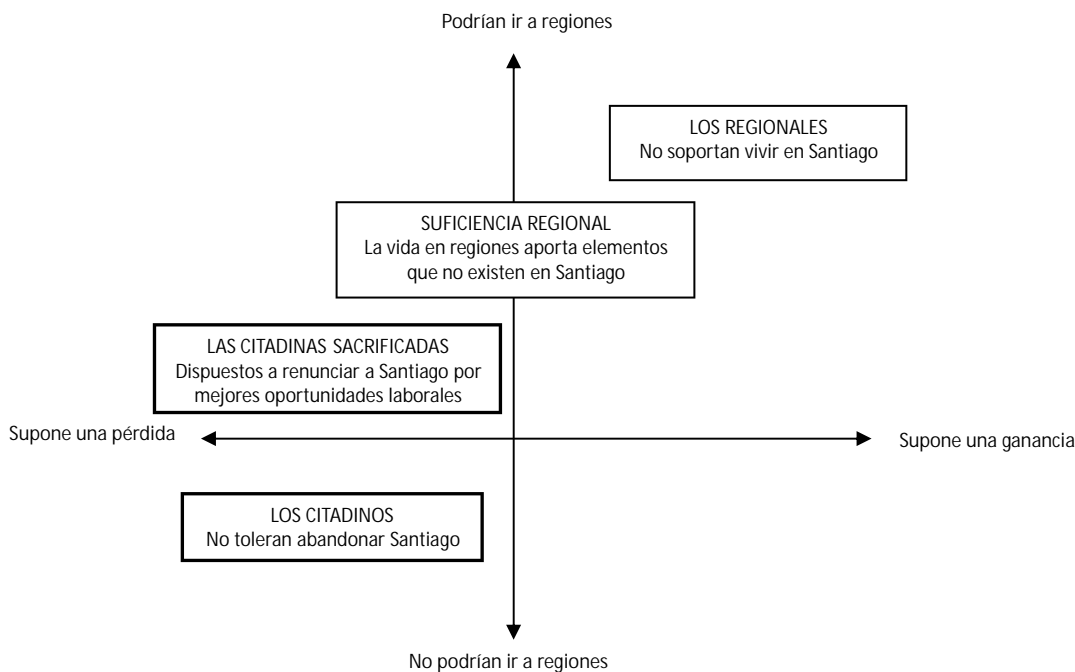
Podrían ir a regiones

LOS REGIONALES
No soportan vivir en Santiago

SUFICIENCIA REGIONAL
La vida en regiones aporta elementos que no existen en Santiago

LAS CITADINAS SACRIFICADAS
Dispuestos a renunciar a Santiago por mejores oportunidades laborales

Supone una pérdida

Supone una ganancia

LOS CITADINOS
No toleran abandonar Santiago

No podrían ir a regiones